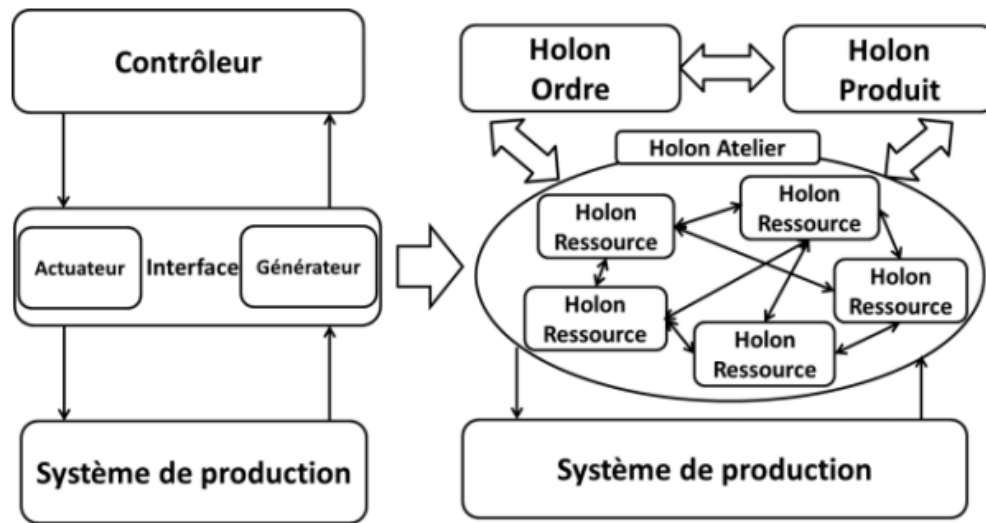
Contrôleur

Actuateur

Interface

Générateur

Système de production

Holon Ordre

Holon Produit

Holon Atelier

Holon Ressource

Holon Ressource

Holon Ressource

Holon Ressource

Holon Ressource

Holon Ressource

Système de production